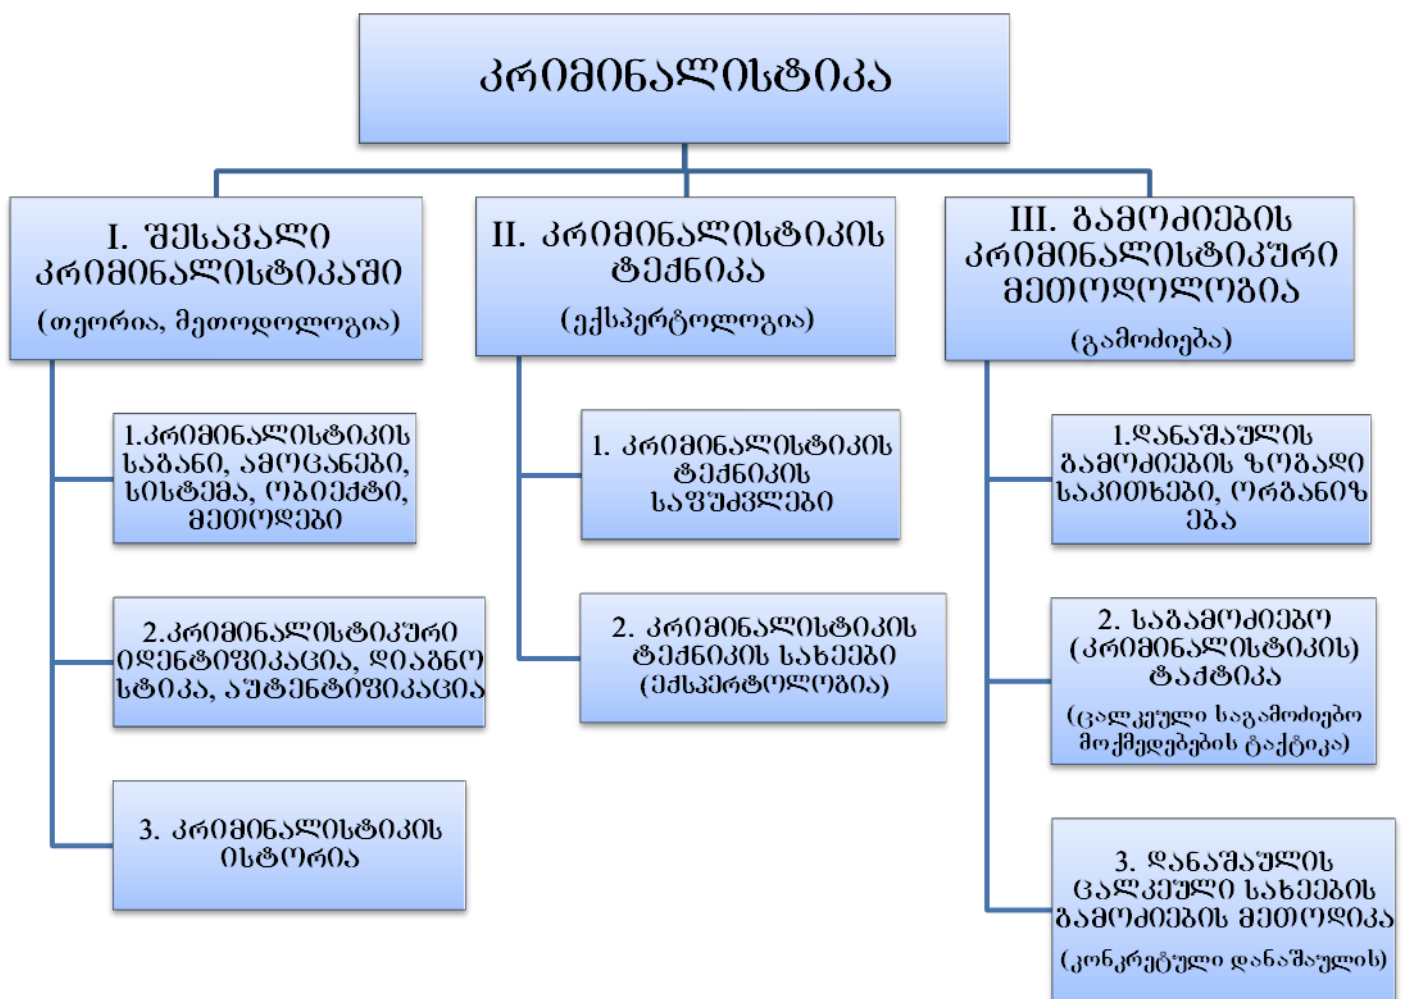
კრიმინალისტიკა

I. შესავალი კრიმინალისტიკაში
(თეორია, მეთოდოლოგია)

1.კრიმინალისტიკის საგანი, ამოცანები, სისტემა, ობიექტი, მეთოდები

2.კრიმინალისტიკური იდენტიფიკაცია, დიაგნოსტიკა, აუთენტიფიკაცია

3. კრიმინალისტიკის ისტორია

II. კრიმინალისტიკის ტექნიკა
(ექსპერტოლოგია)

1. კრიმინალისტიკის ტექნიკის საფუძვლები

2. კრიმინალისტიკის ტექნიკის სახეები (ექსპერტოლოგია)

III. გამოძიების კრიმინალისტიკური მეთოდოლოგია
(გამოძიება)

1.დანაშაულის გამოძიების ზოგადი საკითხები, ორგანიზება

2. საგამოძიებო (კრიმინალისტიკის) ტაქტიკა
(ცალკეული საგამოძიებო მოქმედებების ტაქტიკა)

3. დანაშაულის ცალკეული სახეების გამოძიების მეთოდიკა
(კონკრეტული დანაშაულის)